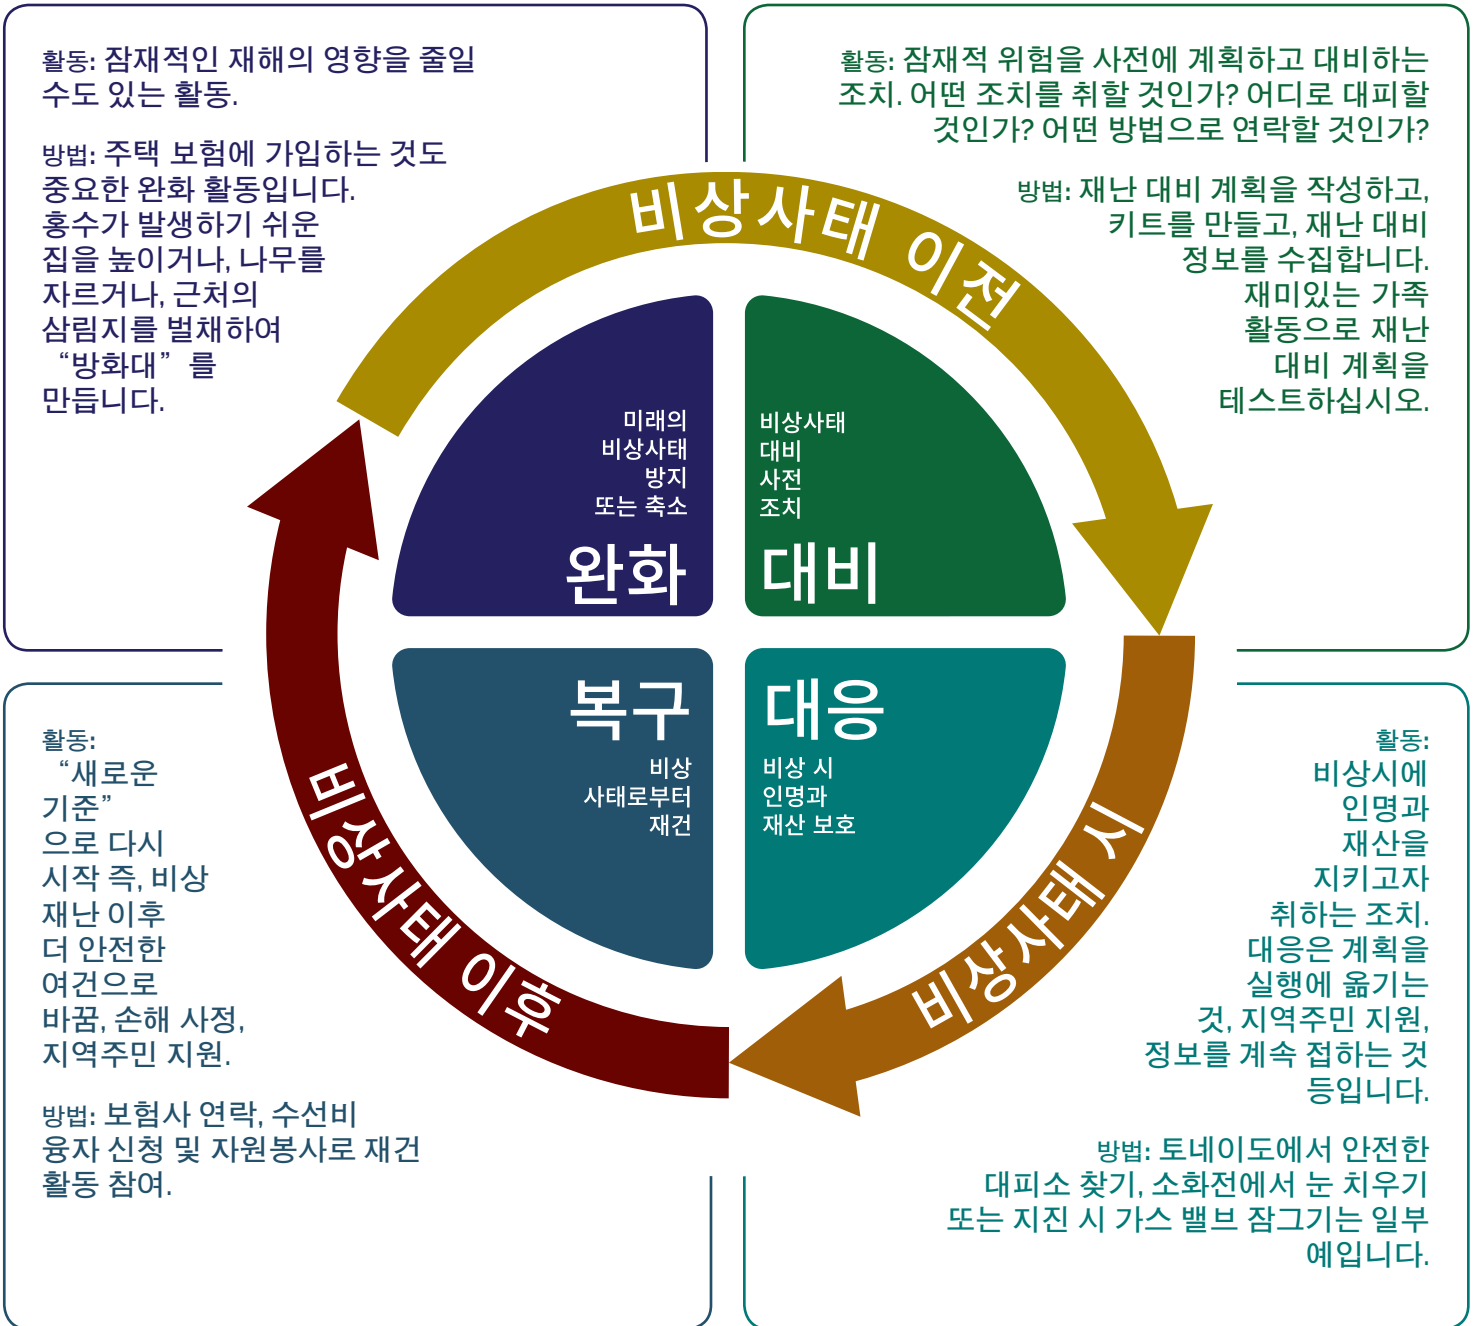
활동: 잠재적인 재해의 영향을 줄일 수도 있는 활동.

방법: 주택 보험에 가입하는 것도 중요한 완화 활동입니다. 홍수가 발생하기 쉬운 집을 높이거나, 나무를 자르거나, 근처의 삼림지를 벌채하여 “방화대”를 만듭니다.

활동: 잠재적 위험을 사전에 계획하고 대비하는 조치. 어떤 조치를 취할 것인가? 어디로 대피할 것인가? 어떤 방법으로 연락할 것인가?

방법: 재난 대비 계획을 작성하고, 키트를 만들고, 재난 대비 정보를 수집합니다. 재미있는 가족 활동으로 재난 대비 계획을 테스트하십시오.

비상사태 이전

미래의 비상사태 방지 또는 축소

완화

비상사태 대비 사전 조치

대비

복구

비상 사태로부터 재건

대응

비상 시 인명과 재산 보호

비상사태 이후

비상사태 시

활동: “새로운 기준” 으로 다시 시작 즉, 비상 재난 이후 더 안전한 여건으로 바꿈, 손해 사정, 지역주민 지원.

방법: 보험사 연락, 수선비 융자 신청 및 자원봉사로 재건 활동 참여.

활동: 비상시에 인명과 재산을 지키고자 취하는 조치. 대응은 계획을 실행에 옮기는 것, 지역주민 지원, 정보를 계속 접하는 것 등입니다.

방법: 토네이도에서 안전한 대피소 찾기, 소화전에서 눈 치우기 또는 지진 시 가스 밸브 잠그기는 일부 예입니다.